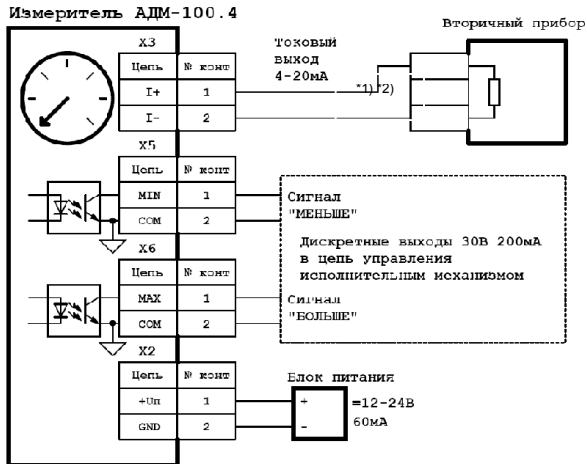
Измеритель АДМ-100.4

Вторичный прибор

X3

| Цепь | № конт |
|---|---|
| I+ | 1 |
| I- | 2 |

Токовый выход 4-20мА

*1) *2)

X5

| Цепь | № конт |
|---|---|
| MIN | 1 |
| COM | 2 |

Сигнал "МЕНЬШЕ"

Дискретные выходы 30В 200мА в цепь управления исполнительным механизмом

X6

| Цепь | № конт |
|---|---|
| MAX | 1 |
| COM | 2 |

Сигнал "БОЛЬШЕ"

X2

| Цепь | № конт |
|---|---|
| +Uп | 1 |
| GND | 2 |

Блок питания

+

-

=12-24В 60мА